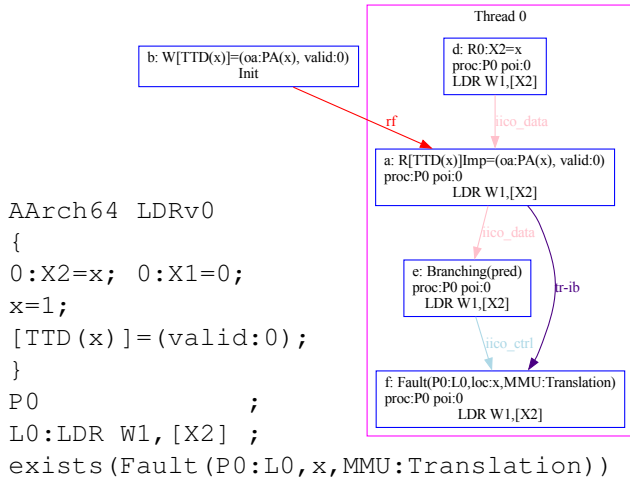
AArch64 LDRv0
{
0:X2=x; 0:X1=0;
x=1;
[TTD(x)]=(valid:0);
}
P0 ;
L0:LDR W1,[X2] ;
exists(Fault(P0:L0,x,MMU:Translation))

b: W[TTD(x)]=(oa:PA(x), valid:0)
Init

Thread 0

d: R0:X2=x
proc:P0 poi:0
LDR W1,[X2]

rf

iico_data

a: R[TTD(x)]Imp=(oa:PA(x), valid:0)
proc:P0 poi:0
LDR W1,[X2]

iico_data

e: Branching(pred)
proc:P0 poi:0
LDR W1,[X2]

tr-ib

iico_ctrl

f: Fault(P0:L0,loc:x,MMU:Translation)
proc:P0 poi:0
LDR W1,[X2]